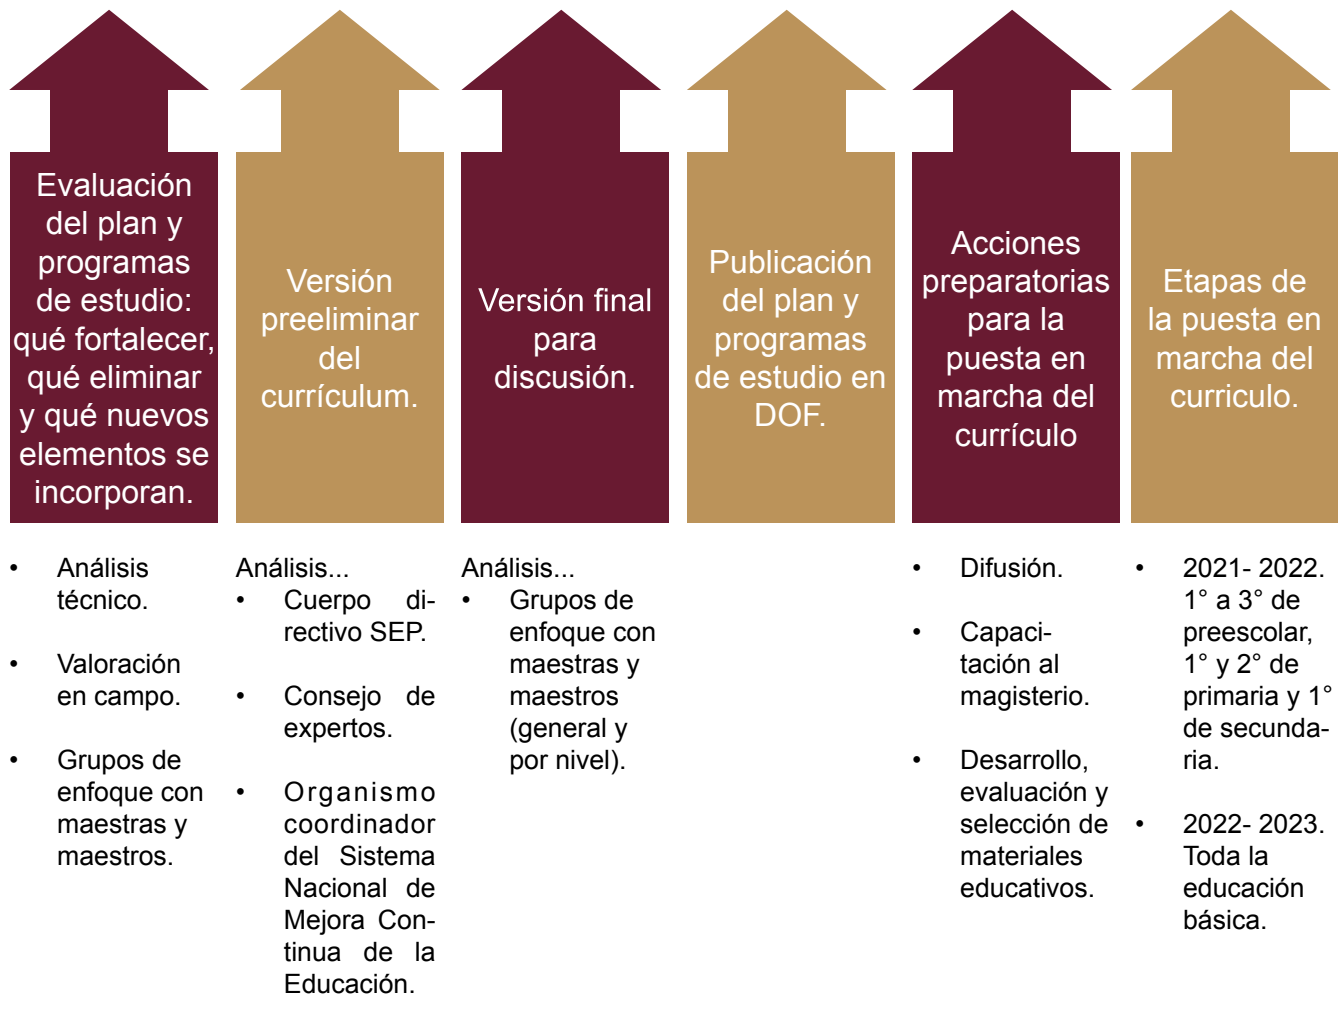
Evaluación del plan y programas de estudio: qué fortalecer, qué eliminar y qué nuevos elementos se incorporan.

Versión preeliminar del currículum.

Versión final para discusión.

Publicación del plan y programas de estudio en DOF.

Acciones preparatorias para la puesta en marcha del currículo

Etapas de la puesta en marcha del curriculo.

- Análisis técnico.
- Valoración en campo.
- Grupos de enfoque con maestras y maestros.

Análisis...
- Cuerpo directivo SEP.
- Consejo de expertos.
- Organismo coordinador del Sistema Nacional de Mejora Continua de la Educación.

Análisis...
- Grupos de enfoque con maestras y maestros (general y por nivel).

- Difusión.
- Capacitación al magisterio.
- Desarrollo, evaluación y selección de materiales educativos.

- 2021- 2022. 1° a 3° de preescolar, 1° y 2° de primaria y 1° de secundaria.
- 2022- 2023. Toda la educación básica.